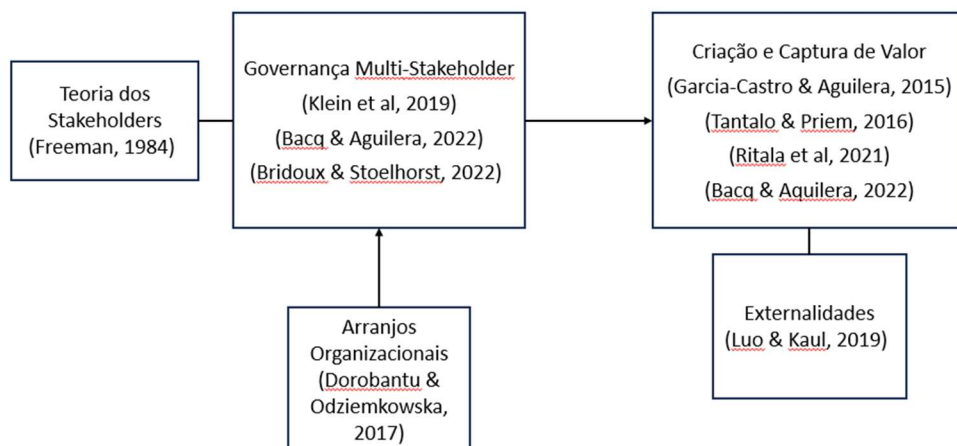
Teoria dos Stakeholders (Freeman, 1984)

Governança Multi-Stakeholder (Klein et al, 2019) (Bacq & Aguilera, 2022) (Bridoux & Stoelhorst, 2022)

Criação e Captura de Valor (Garcia-Castro & Aguilera, 2015) (Tantalo & Priem, 2016) (Ritala et al, 2021) (Bacq & Aguilera, 2022)

Arranjos Organizacionais (Dorobantu & Odziemkowska, 2017)

Externalidades (Luo & Kaul, 2019)